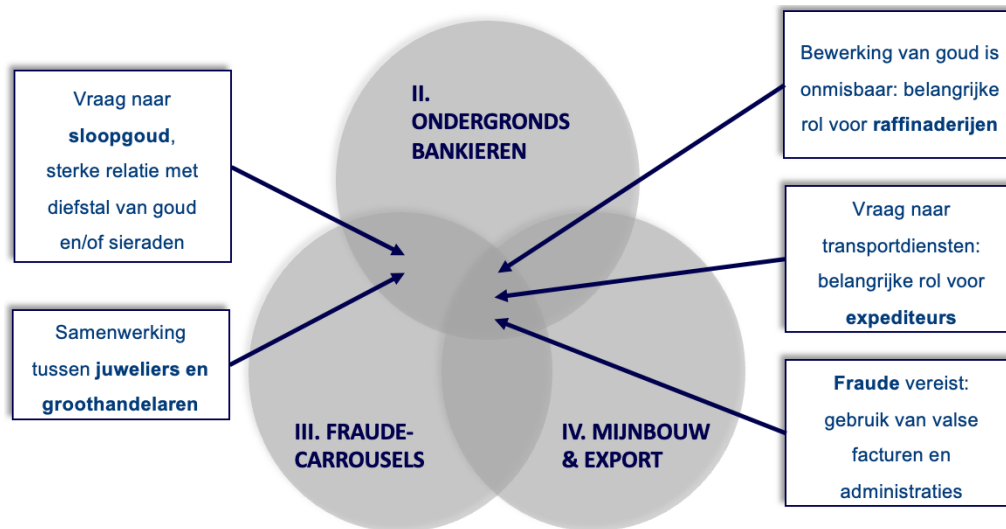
Vraag naar **sloopgoud**, sterke relatie met diefstal van goud en/of sieraden

II. ONDERGRONDS BANKIEREN

Bewerking van goud is onmisbaar: belangrijke rol voor **raffinaderijen**

Vraag naar transportdiensten: belangrijke rol voor **expediteurs**

Samenwerking tussen **juweliers en groothandelaren**

III. FRAUDE-CARROUSELS

IV. MIJNBOUW & EXPORT

**Fraude** vereist: gebruik van valse facturen en administraties